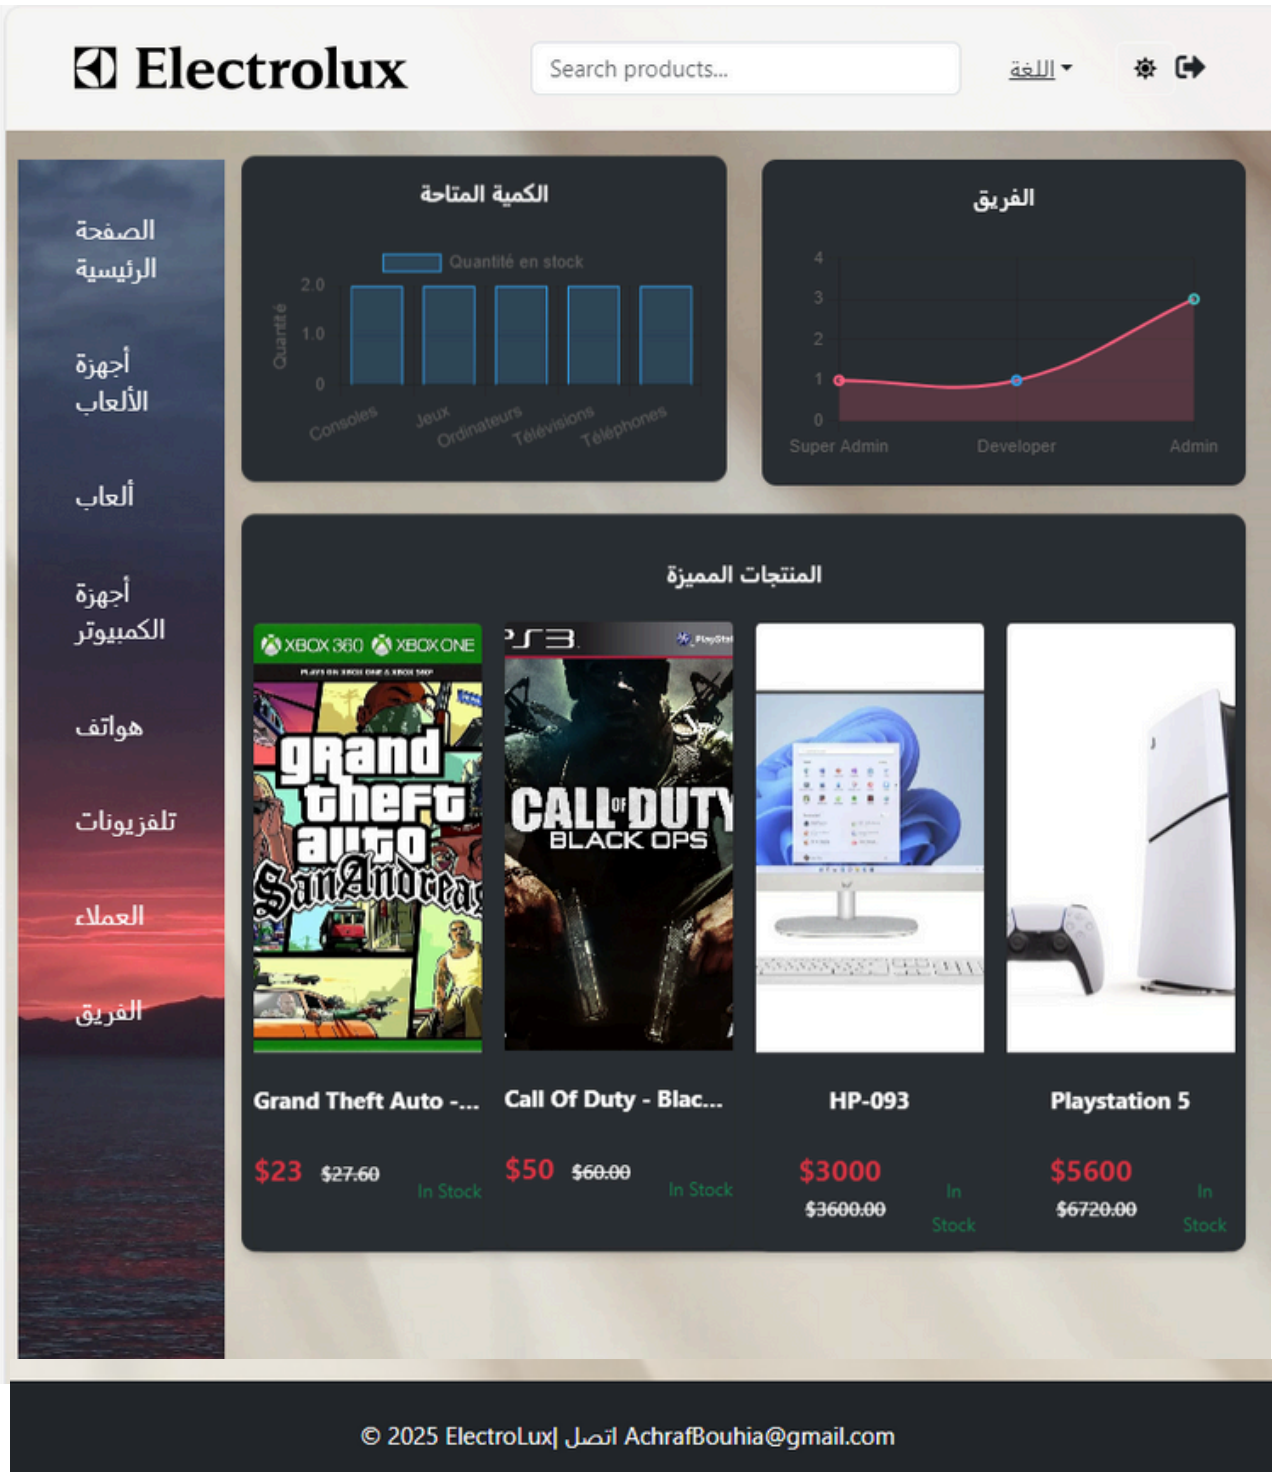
Electrolux

Search products...

اللغة

الصفحة الرئيسية

أجهزة الألعاب

ألعاب

أجهزة الكمبيوتر

هواتف

تلفزيونات

العملاء

الفريق

الكمية المتاحة

Quantité en stock

Quantité

2.0
1.0
0

Consoles
Jeux
Ordinateurs
Télévisions
Téléphones

الفريق

4
3
2
1
0

Super Admin
Developer
Admin

المنتجات المميزة

XBOX 360 XBOX ONE

grand theft auto San Andreas

PS3

CALL OF DUTY BLACK OPS

Grand Theft Auto -...

$23 $27.60 In Stock

Call Of Duty - Blac...

$50 $60.00 In Stock

HP-093

$3000 $3600.00 In Stock

Playstation 5

$5600 $6720.00 In Stock

© 2025 ElectroLux| اتصل AchrafBouhia@gmail.com